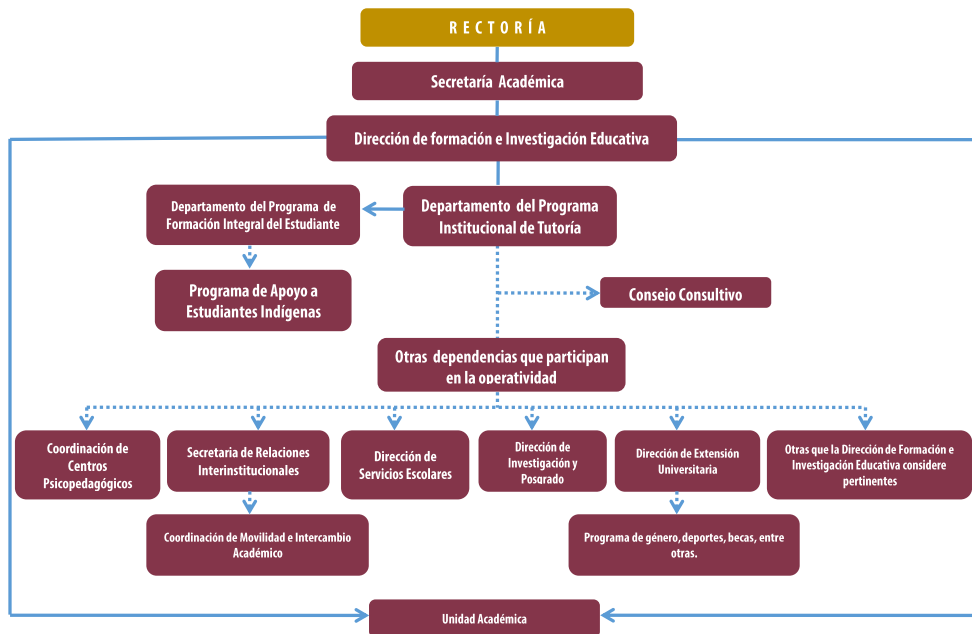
R E C T O R Í A

Secretaría Académica

Dirección de formación e Investigación Educativa

Departamento del Programa de Formación Integral del Estudiante

Departamento del Programa Institucional de Tutoría

Programa de Apoyo a Estudiantes Indígenas

Consejo Consultivo

Otras dependencias que participan en la operatividad

Coordinación de Centros Psicopedagógicos

Secretaria de Relaciones Interinstitucionales

Dirección de Servicios Escolares

Dirección de Investigación y Posgrado

Dirección de Extensión Universitaria

Otras que la Dirección de Formación e Investigación Educativa considere pertinentes

Coordinación de Movilidad e Intercambio Académico

Programa de género, deportes, becas, entre otras.

Unidad Académica